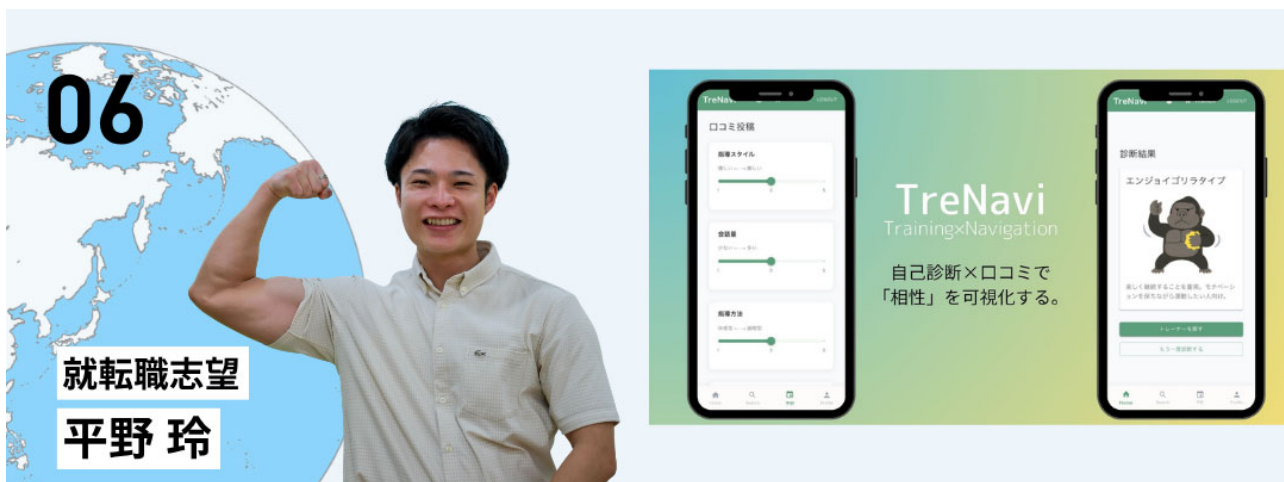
06

就転職志望

平野 玲

TreNavi

LOGOUT

口コミ投稿

指導スタイル

1 3 5

会話量

1 3 5

指導方法

1 3 5

TreNavi
Training×Navigation

自己診断×口コミで「相性」を可視化する。

TreNavi

LOGOUT

診断結果

エンジョイゴリラタイプ

楽しく継続することを重視。モチベーションを保ちながら運動したい人向け。

トレーナーを探す

もう一度診断する

Home Search Gym Profile